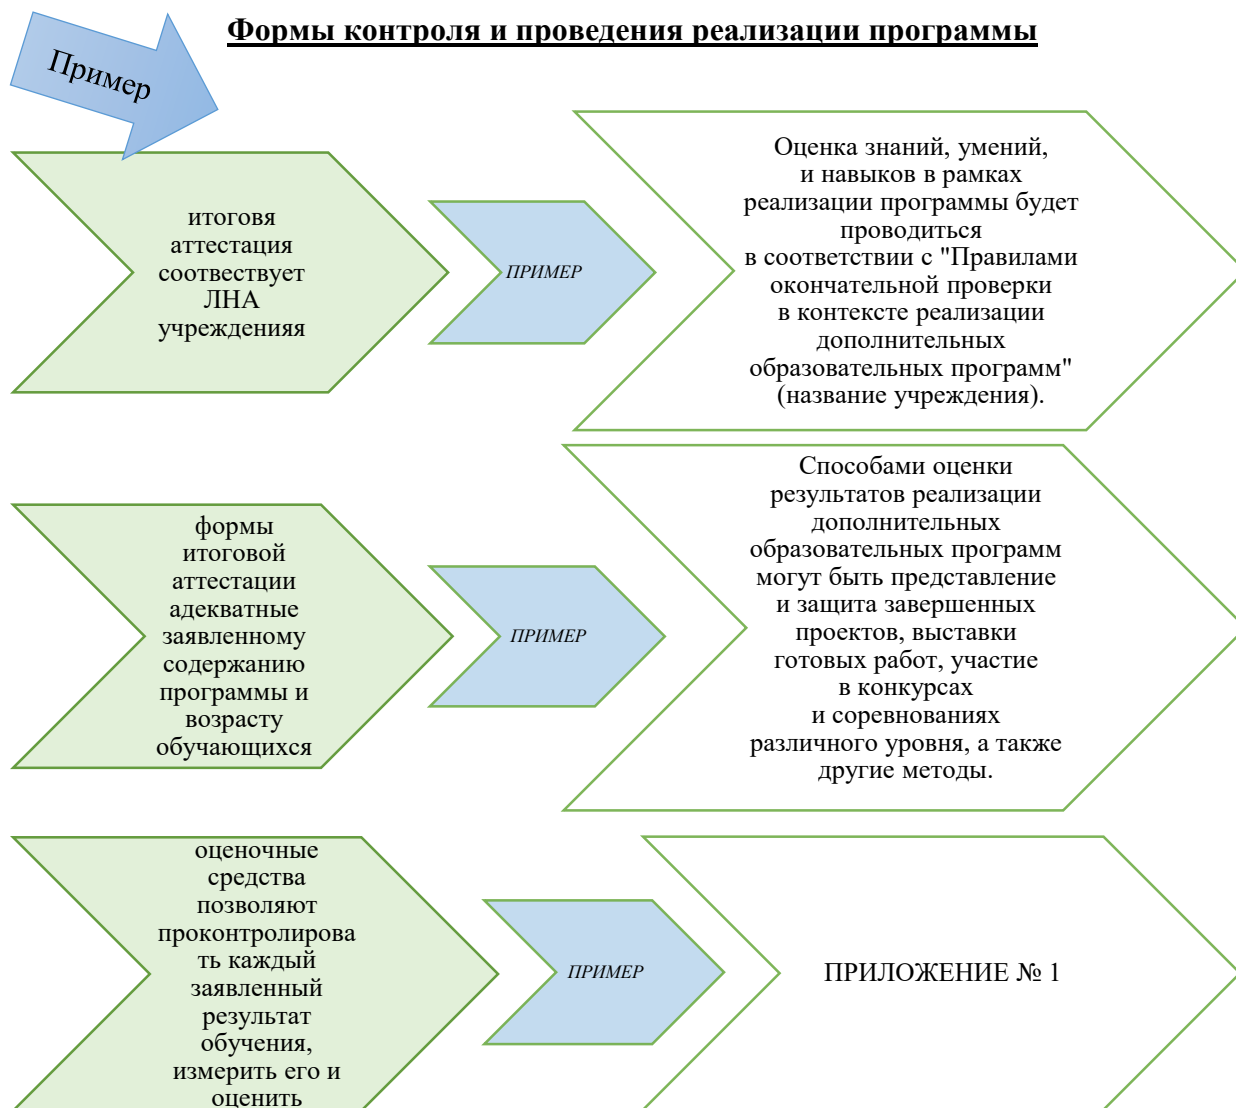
Пример

Формы контроля и проведения реализации программы

итоговя аттестация соотвествует ЛНА учрежденияя

ПРИМЕР

Оценка знаний, умений, и навыков в рамках реализации программы будет проводиться в соответствии с "Правилами окончательной проверки в контексте реализации дополнительных образовательных программ" (название учреждения).

формы итоговой аттестации адекватные заявленному содержанию программы и возрасту обучающихся

ПРИМЕР

Способами оценки результатов реализации дополнительных образовательных программ могут быть представление и защита завершенных проектов, выставки готовых работ, участие в конкурсах и соревнованиях различного уровня, а также другие методы.

оценочные средства позволяют проконтролирова ть каждый заявленный результат обучения, измерить его и оценить

ПРИМЕР

ПРИЛОЖЕНИЕ № 1